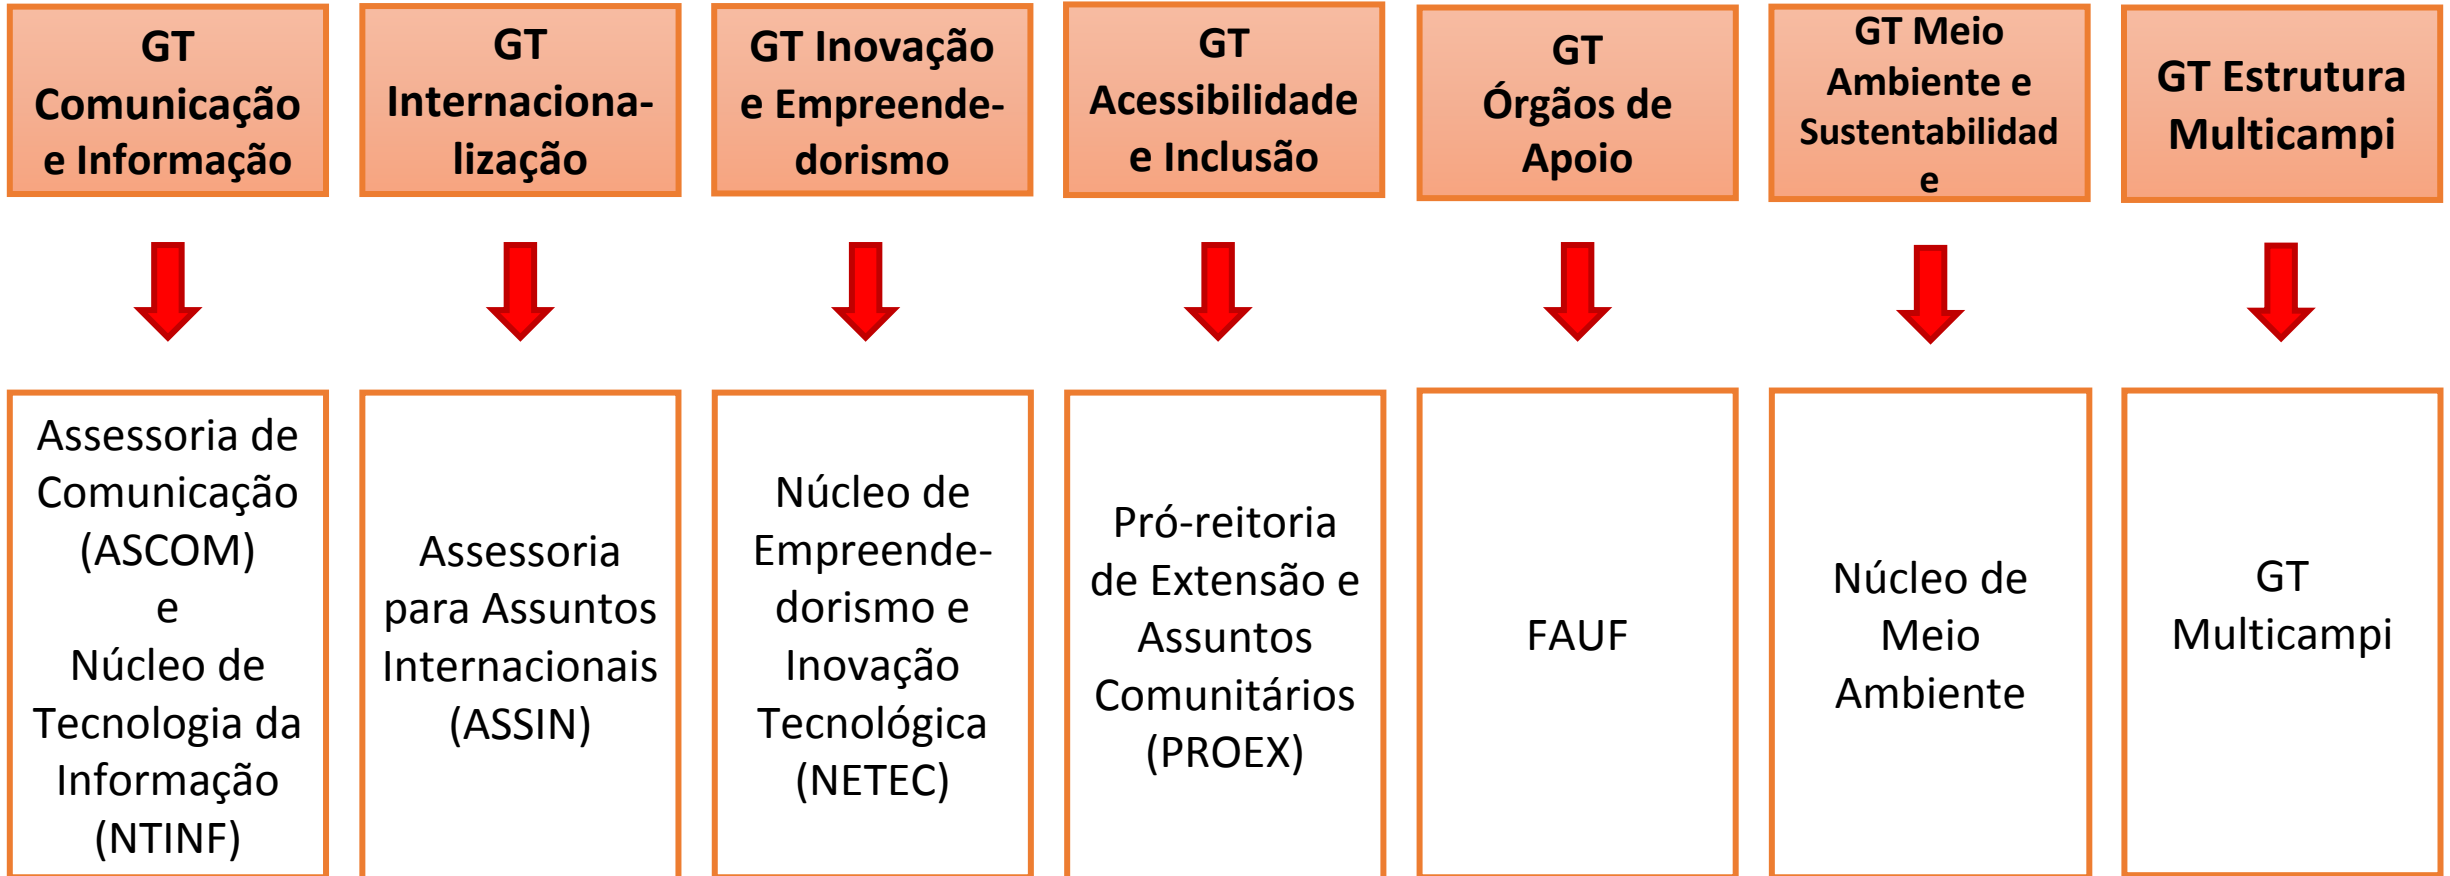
GT Comunicação e Informação

GT Internacionalização

GT Inovação e Empreendedorismo

GT Acessibilidade e Inclusão

GT Órgãos de Apoio

GT Meio Ambiente e Sustentabilidad e

GT Estrutura Multicampi

Assessoria de Comunicação (ASCOM) e Núcleo de Tecnologia da Informação (NTINF)

Assessoria para Assuntos Internacionais (ASSIN)

Núcleo de Empreendedorismo e Inovação Tecnológica (NETEC)

Pró-reitoria de Extensão e Assuntos Comunitários (PROEX)

FAUF

Núcleo de Meio Ambiente

GT Multicampi